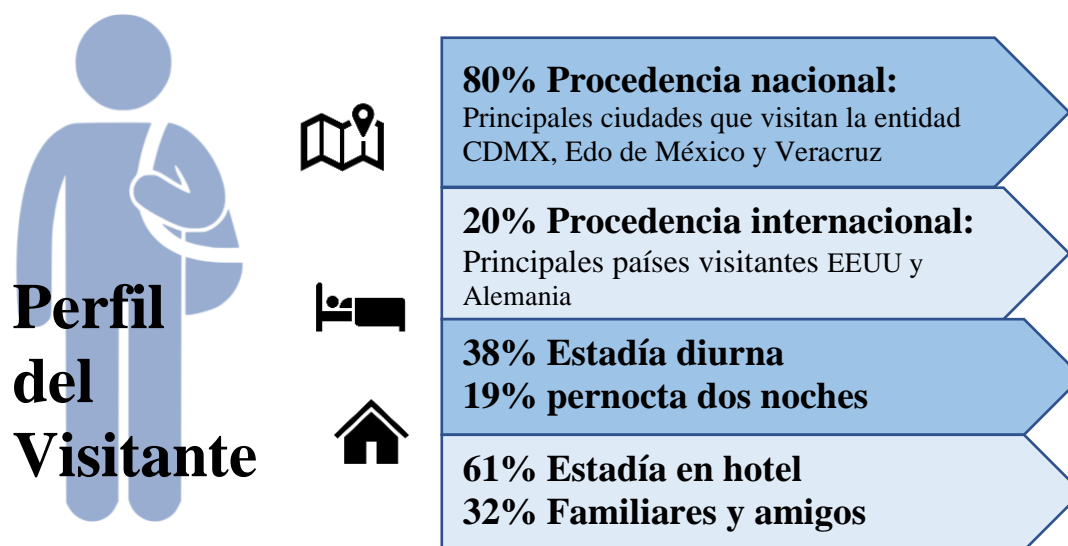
Perfil del Visitante

80% Procedencia nacional:
Principales ciudades que visitan la entidad CDMX, Edo de México y Veracruz

20% Procedencia internacional:
Principales países visitantes EEUU y Alemania

38% Estadía diurna
19% pernocta dos noches

61% Estadía en hotel
32% Familiares y amigos